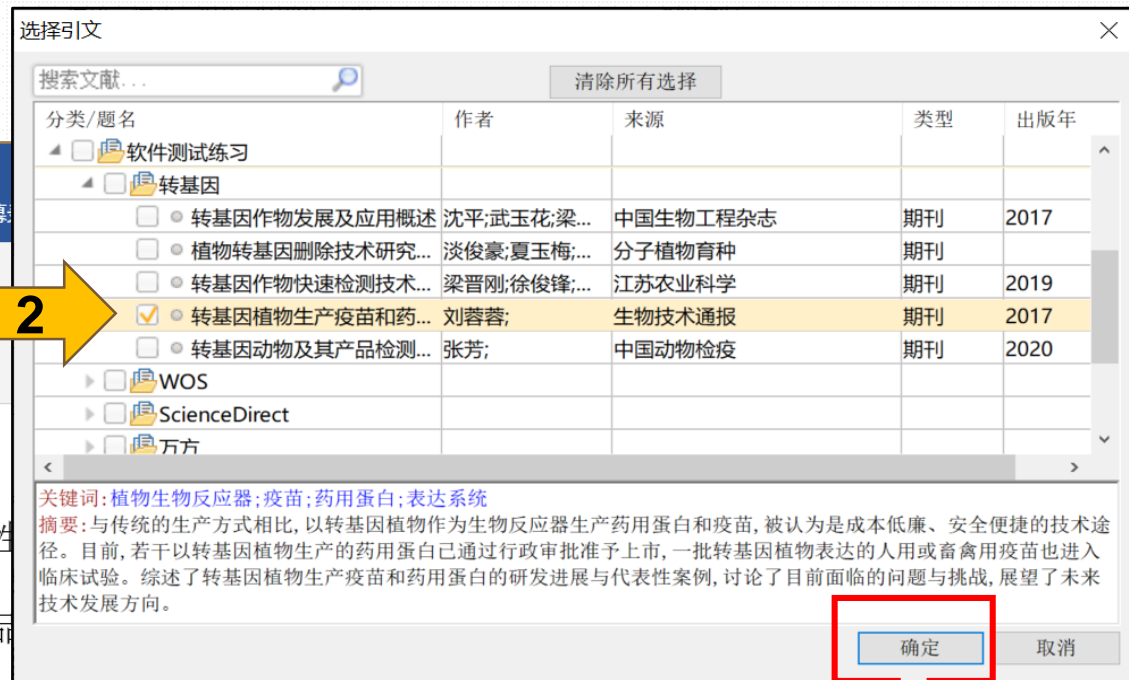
选择引文

搜索文献...

清除所有选择

| 分类/题名 | 作者 | 来源 | 类型 | 出版年 |
|---|---|---|---|---|
| 软件测试练习 | | | | |
| 转基因 | | | | |
| 转基因作物发展及应用概述 | 沈平;武玉花;梁... | 中国生物工程杂志 | 期刊 | 2017 |
| 植物转基因删除技术研究... | 淡俊豪;夏玉梅;... | 分子植物育种 | 期刊 | |
| 转基因作物快速检测技术... | 梁晋刚;徐俊锋;... | 江苏农业科学 | 期刊 | 2019 |
| 转基因植物生产疫苗和药... | 刘蓉蓉; | 生物技术通报 | 期刊 | 2017 |
| 转基因动物及其产品检测... | 张芳; | 中国动物检疫 | 期刊 | 2020 |
| WOS | | | | |
| ScienceDirect | | | | |
| 万方 | | | | |

2

关键词: 植物生物反应器;疫苗;药用蛋白;表达系统
摘要: 与传统的生产方式相比, 以转基因植物作为生物反应器生产药用蛋白和疫苗, 被认为是成本低廉、安全便捷的技术途径。目前, 若干以转基因植物生产的药用蛋白已通过行政审批准予上市, 一批转基因植物表达的人用或畜禽用疫苗也进入临床试验。综述了转基因植物生产疫苗和药用蛋白的研发进展与代表性案例, 讨论了目前面临的问题与挑战, 展望了未来技术发展方向。

确定

取消